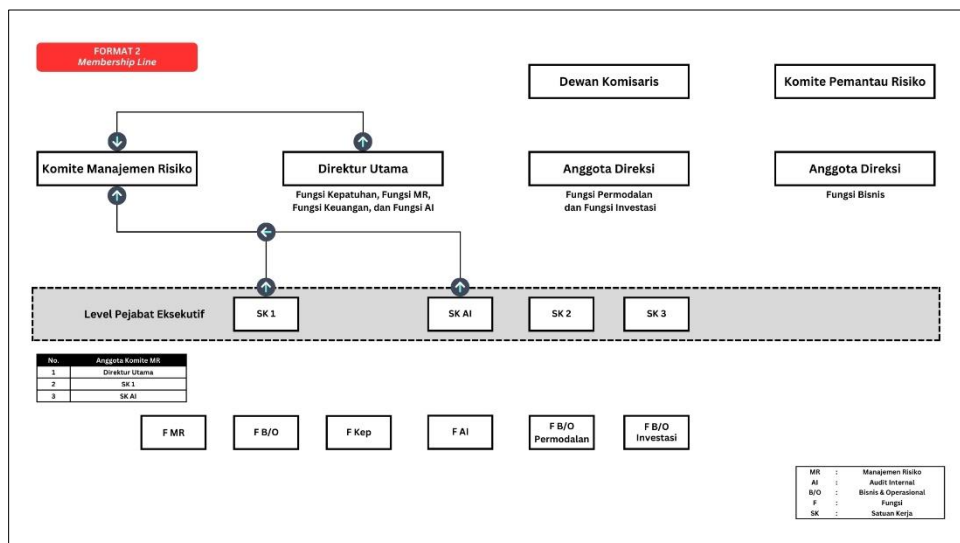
FORMAT 2
Membership Line

Dewan Komisaris

Komite Pemantau Risiko

Komite Manajemen Risiko

Direktur Utama

Fungsi Kepatuhan, Fungsi MR, Fungsi Keuangan, dan Fungsi AI

Anggota Direksi

Fungsi Permodalan dan Fungsi Investasi

Anggota Direksi

Fungsi Bisnis

Level Pejabat Eksekutif

SK 1

SK AI

SK 2

SK 3

| No. | Anggota Komite MR |
|---|---|
| 1 | Direktur Utama |
| 2 | SK 1 |
| 3 | SK AI |

F MR

F B/O

F Kep

F AI

F B/O Permodalan

F B/O Investasi

| MR | : | Manajemen Risiko |
|---|---|---|
| AI | : | Audit Internal |
| B/O | : | Bisnis & Operasional |
| F | : | Fungsi |
| SK | : | Satuan Kerja |